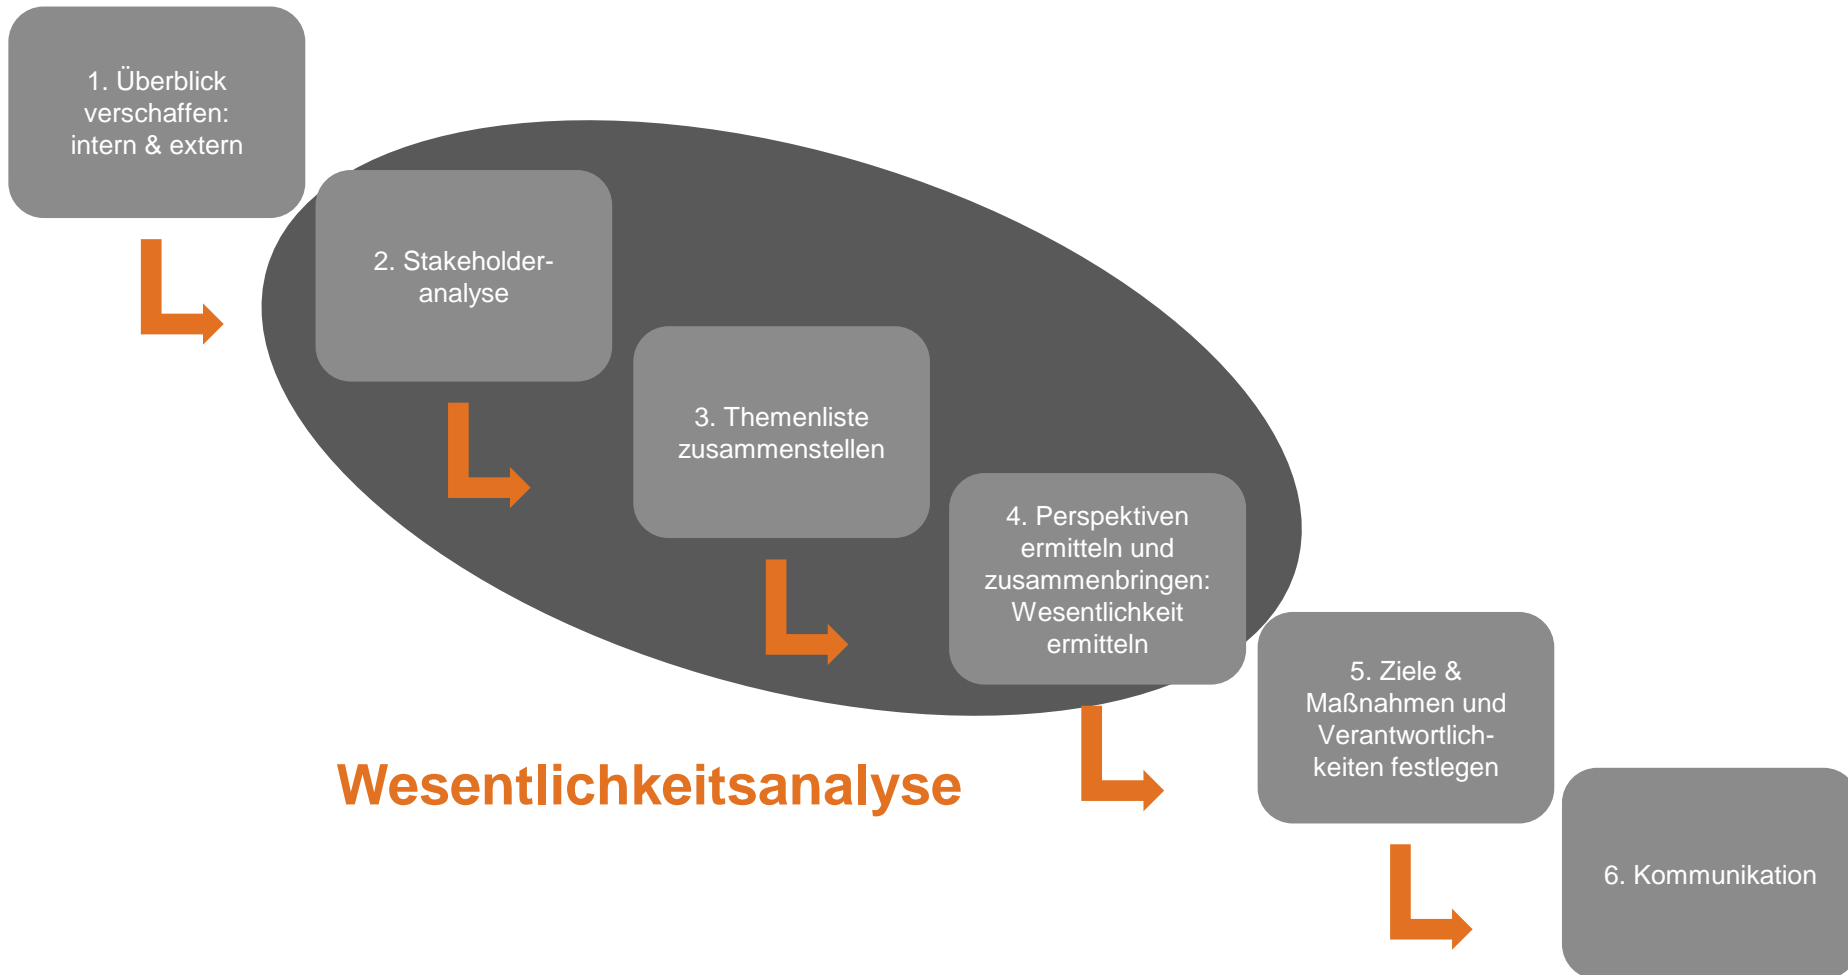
1. Überblick verschaffen: intern & extern

2. Stakeholder-analyse

3. Themenliste zusammenstellen

4. Perspektiven ermitteln und zusammenbringen: Wesentlichkeit ermitteln

5. Ziele & Maßnahmen und Verantwortlichkeiten festlegen

6. Kommunikation

Wesentlichkeitsanalyse